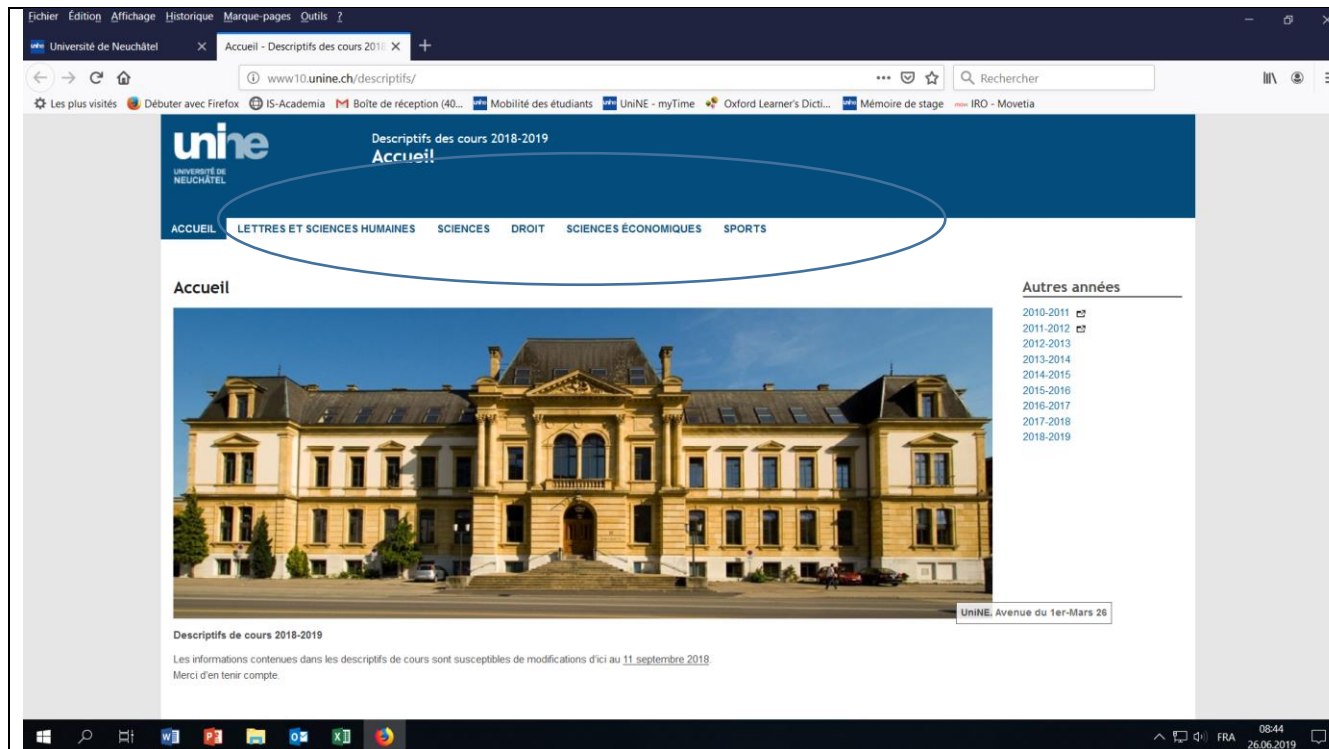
Fichier Édition Affichage Historique Marque-pages Outils ?

Université de Neuchâtel ×
Accueil - Descriptifs des cours 2018 ×
+

www10.unine.ch/descriptifs/
Rechercher

Les plus visités
Débuter avec Firefox
IS-Academia
Boîte de réception (40...
Mobilité des étudiants
UniNE - myTime
Oxford Learner's Dicti...
Mémoire de stage
IRO - Movetia

unine
UNIVERSITÉ DE NEUCHÂTEL

Descriptifs des cours 2018-2019
Accueil

ACCUEIL
LETTRES ET SCIENCES HUMAINES
SCIENCES
DROIT
SCIENCES ÉCONOMIQUES
SPORTS

Accueil

Autres années

2010-2011
2011-2012
2012-2013
2013-2014
2014-2015
2015-2016
2016-2017
2017-2018
2018-2019

UniNE, Avenue du 1er-Mars 26

Descriptifs de cours 2018-2019

Les informations contenues dans les descriptifs de cours sont susceptibles de modifications d'ici au 11 septembre 2018.
Merci d'en tenir compte.

FRA
08:44
26.06.2019